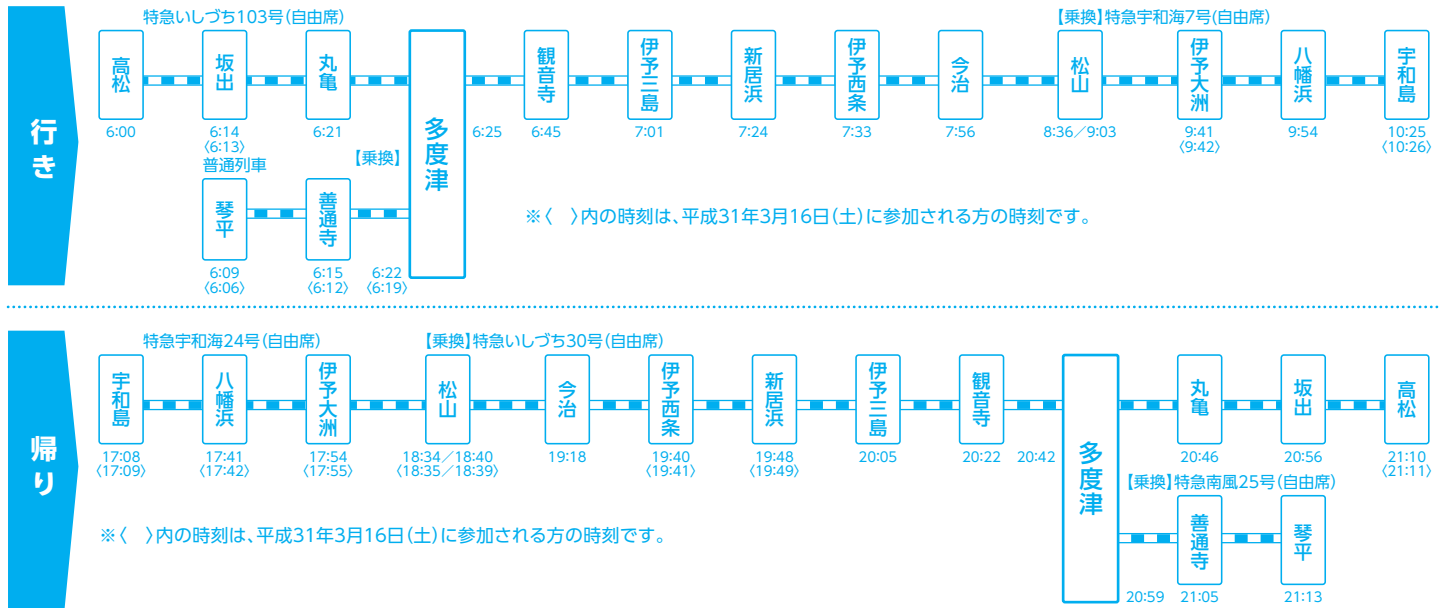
行き

特急いしづち103号(自由席)

高松 6:00
坂出 6:14 〈6:13〉
丸亀 6:21
多度津 6:25
観音寺 6:45
伊予三島 7:01
新居浜 7:24
伊予西条 7:33
今治 7:56

【乗換】特急宇和海7号(自由席)

松山 8:36／9:03
伊予大洲 9:41 〈9:42〉
八幡浜 9:54
宇和島 10:25 〈10:26〉

普通列車

琴平 6:09 〈6:06〉
善通寺 6:15 〈6:12〉

【乗換】

6:22 〈6:19〉

※〈 〉内の時刻は、平成31年3月16日(土)に参加される方の時刻です。

帰り

特急宇和海24号(自由席)

宇和島 17:08 〈17:09〉
八幡浜 17:41 〈17:42〉
伊予大洲 17:54 〈17:55〉

【乗換】特急いしづち30号(自由席)

松山 18:34／18:40 〈18:35／18:39〉
今治 19:18
伊予西条 19:40 〈19:41〉
新居浜 19:48 〈19:49〉
伊予三島 20:05
観音寺 20:22
20:42
多度津
丸亀 20:46
坂出 20:56
高松 21:10 〈21:11〉

【乗換】特急南風25号(自由席)

20:59
善通寺 21:05
琴平 21:13

※〈 〉内の時刻は、平成31年3月16日(土)に参加される方の時刻です。